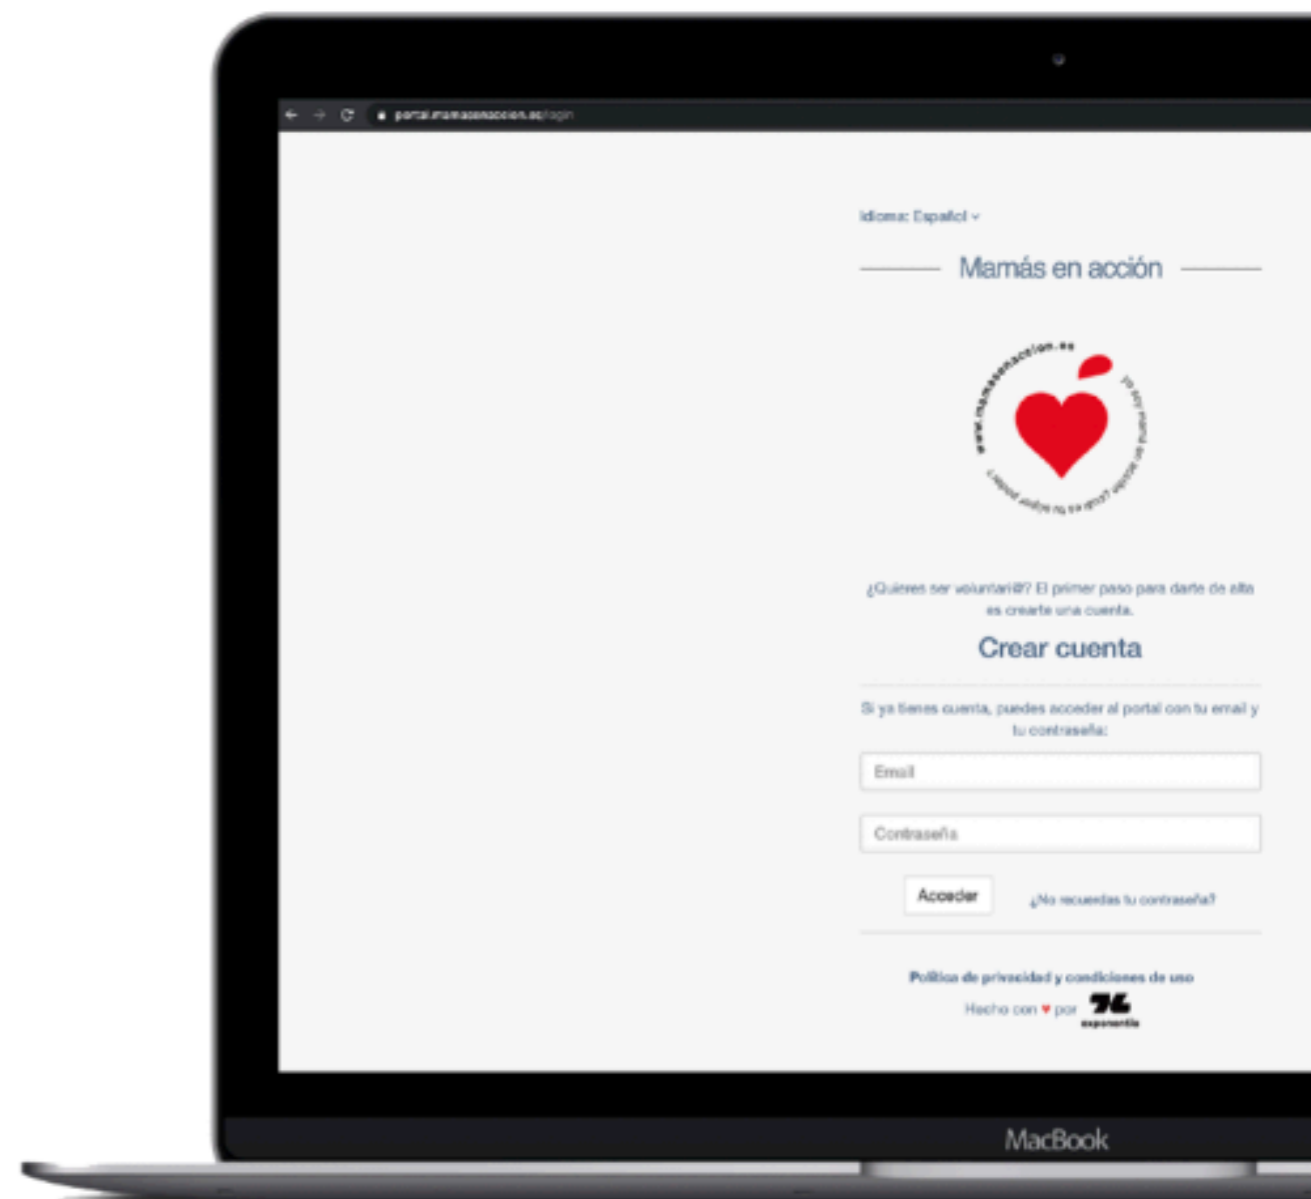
portal.mamasenaccion.es/login

Idioma: Español

Mamás en acción

www.mamasenaccion.es

yo soy mamá en acción ¿y tú? ¿Cuál es tu súper poder?

¿Quieres ser voluntari@? El primer paso para darte de alta es crearte una cuenta.

Crear cuenta

Si ya tienes cuenta, puedes acceder al portal con tu email y tu contraseña:

Email

Contraseña

Acceder

¿No recuerdas tu contraseña?

Política de privacidad y condiciones de uso

Hecho con ♥ por

exponentia

MacBook